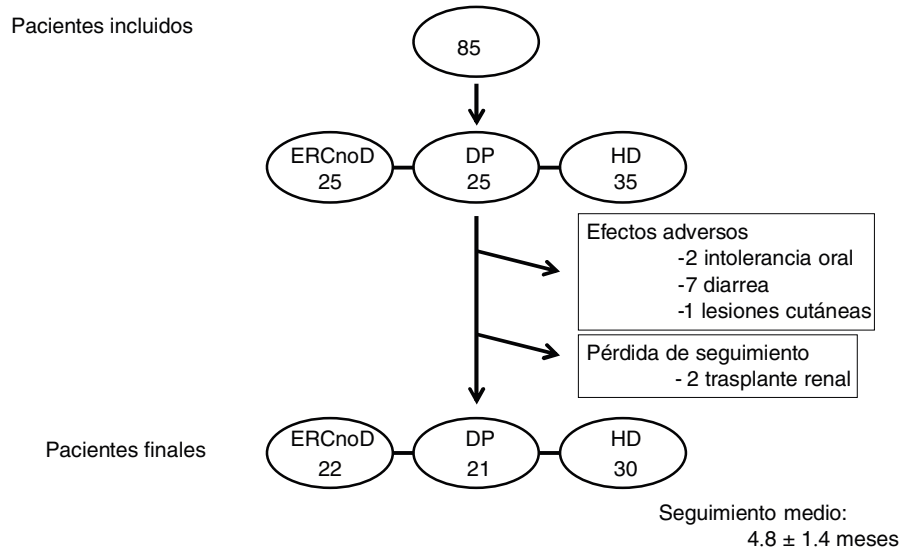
Pacientes incluidos

85

ERCnoD
25

DP
25

HD
35

Efectos adversos
-2 intolerancia oral
-7 diarrea
-1 lesiones cutáneas

Pérdida de seguimiento
- 2 trasplante renal

Pacientes finales

ERCnoD
22

DP
21

HD
30

Seguimiento medio:
$4.8 \pm 1.4$ meses